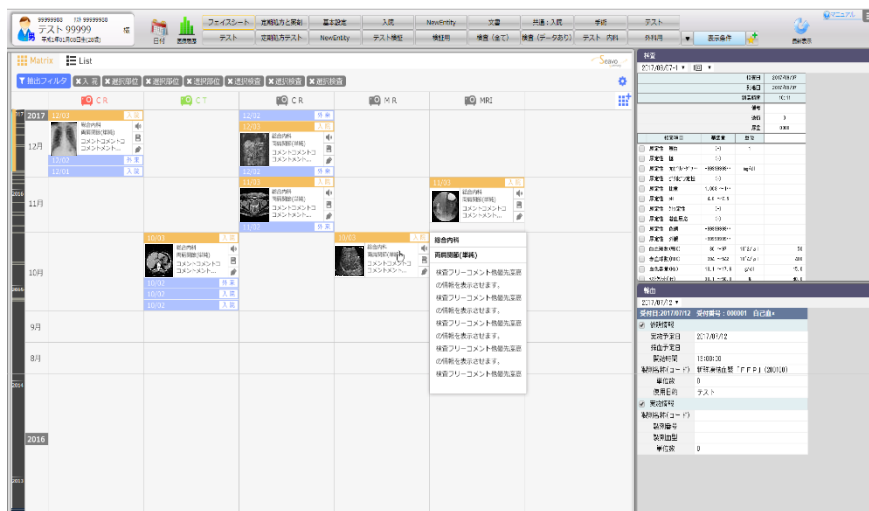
99999988 ﾌﾘｶﾞﾅ 99999988
テスト 99999
日付 画像閲覧
ファイスシート 定期処方と重動 基本設定 入院 NewEntity 文書 共通：入院 手術 テスト
テスト 定期処方テスト NewEntity テスト検証 検討用 検査（全て） 検査（データあり） テスト 内科 外科用 表示条件
マニュアル

Matrix List
抽出フィルタ 入院 選択単位 選択単位 選択単位 選択検査 選択検査 選択検査

CR CT CR MR MRI

2017
12月
12/02 入院
総合内科
胸部撮影(単純)
コメントコメントコ
コメントメント...
12/02
12/01 入院

12/02 外来
12/02
総合内科
胸部撮影(単純)
コメントコメントコ
コメントメント...
12/02 外来
12/02

11月
11/02 外来
総合内科
胸部撮影(単純)
コメントコメントコ
コメントメント...
11/02 外来

11/02 入院

10月
10/02 入院
総合内科
胸部撮影(単純)
コメントコメントコ
コメントメント...
10/02 外来
10/02
10/02 入院

10/02 入院
総合内科
胸部撮影(単純)
コメントコメントコ
コメントメント...

総合内科
胸部撮影(単純)
検査フリーコメント色縁先頭部の情報を表示させます。
検査フリーコメント色縁先頭部の情報を表示させます。
検査フリーコメント色縁先頭部の情報を表示させます。
検査フリーコメント色縁先頭部の情報を表示させます。
検査フリーコメント色縁先頭部の情報を表示させます。

9月
8月
2016

検査
2017/07/24
2017/07/27
2017/07/27

報告
2017/07/12
受付日:2017/07/12 受付番号：000001 自己血
依頼情報
実施予定日 2017/07/12
採血予定日
製造時間 13:00:00
製剤略称(コード) 新鮮凍結血漿「ＦＦＰ」(20010)
単位数 0
使用目的 テスト
製剤情報
製剤略称(コード)
製剤番号
製剤血型
単位数 0